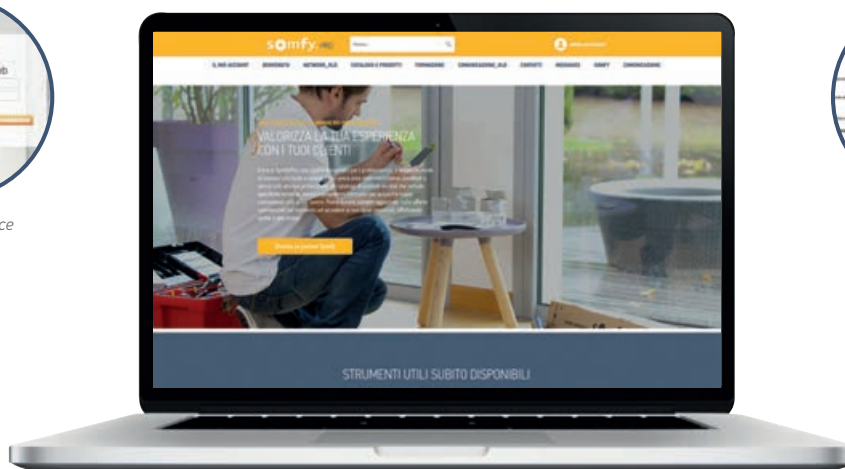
ce

somfy.PRO

Cerca...

IL MIO ACCOUNT BENVENUTO NETWORK_ELO CATALOGO E PRODOTTI FORMAZIONE COMUNICAZIONE_ELO CONTATTI MESSAGGI SOMFY COMUNICAZIONE

VALORIZZA LA TUA ESPERIENZA CON I TUOI CLIENTI

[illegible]

STRUMENTI UTILI SUBITO DISPONIBILI